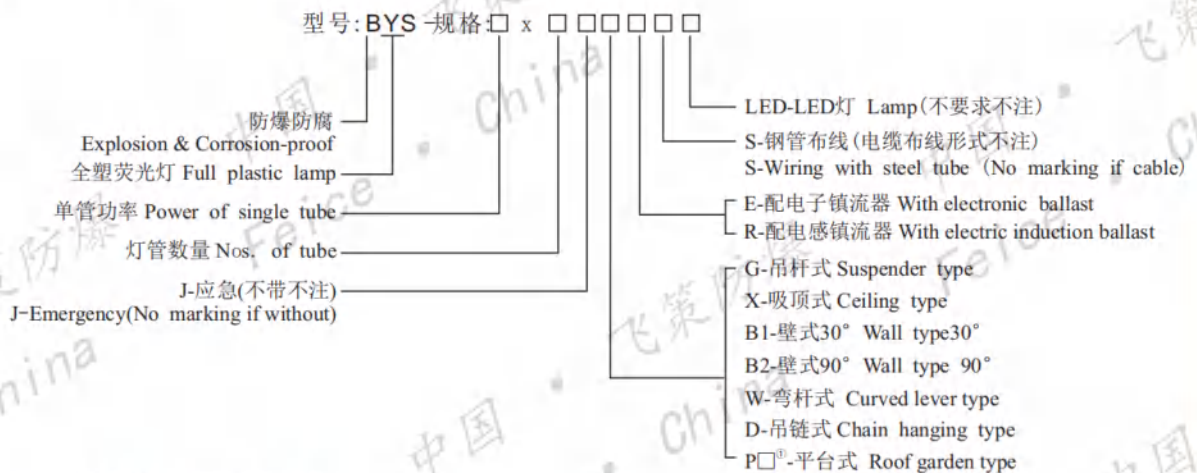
型号:BYS-规格:□ x □□□□□□

防爆防腐
Explosion & Corrosion-proof
全塑荧光灯 Full plastic lamp
单管功率 Power of single tube
灯管数量 Nos. of tube
J-应急(不带不注)
J-Emergency(No marking if without)

LED-LED灯 Lamp(不要求不注)
S-钢管布线(电缆布线形式不注)
S-Wiring with steel tube (No marking if cable)
E-配电子镇流器 With electronic ballast
R-配电感镇流器 With electric induction ballast
G-吊杆式 Suspender type
X-吸顶式 Ceiling type
B1-壁式30° Wall type30°
B2-壁式90° Wall type 90°
W-弯杆式 Curved lever type
D-吊链式 Chain hanging type
P□$^{①}$-平台式 Roof garden type

China 中国 飞策防爆 Feice China 中国 飞策防爆 Feice China